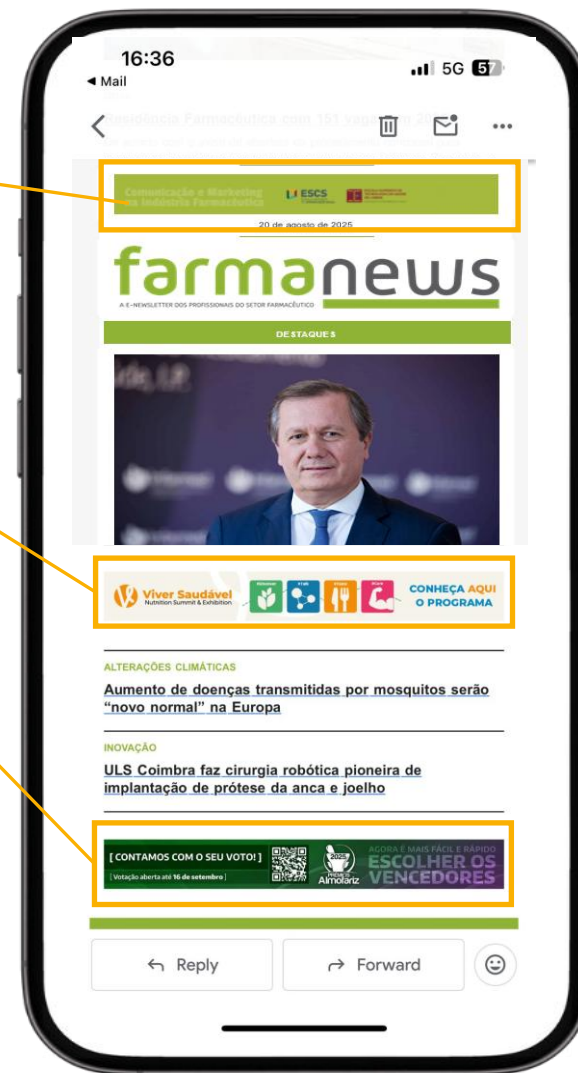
16:36
◀ Mail
5G 57

Residência Farmacêutica com 151 vagas em 20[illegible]

Comunicação e Marketing na Indústria Farmacêutica
ESCS

20 de agosto de 2025

farmanews
A E-NEWSLETTER DOS PROFISSIONAIS DO SETOR FARMACÊUTICO

DESTAQUES

Viver Saudável
Nutrition Summit & Exhibition
CONHEÇA AQUI O PROGRAMA

ALTERAÇÕES CLIMÁTICAS
Aumento de doenças transmitidas por mosquitos serão "novo normal" na Europa

INOVAÇÃO
ULS Coimbra faz cirurgia robótica pioneira de implantação de prótese da anca e joelho

[ CONTAMOS COM O SEU VOTO! ]
[ Votação aberta até 16 de setembro ]
2025
Prémio Almofariz
AGORA É MAIS FÁCIL E RÁPIDO
ESCOLHER OS VENCEDORES

Reply
Forward